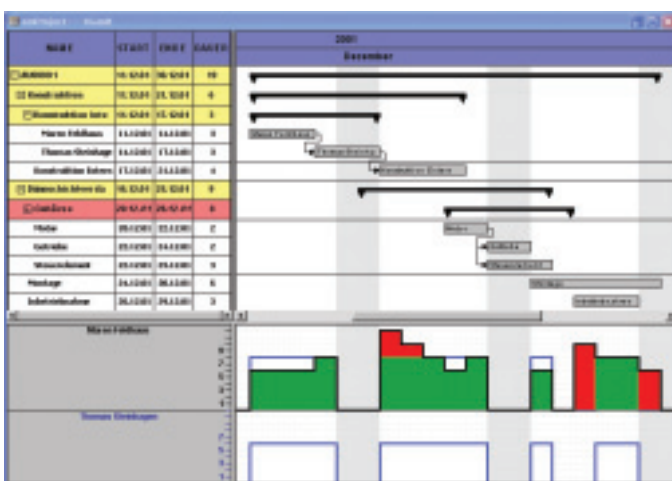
| NAME | START | ENDE | DAUER |
|---|---|---|---|
| AUDI001 | 10.12.01 | 30.12.01 | 19 |
| Konstruktion | 10.12.01 | 21.12.01 | 4 |
| Konstruktion Intro | 10.12.01 | 17.12.01 | 3 |
| Marco Feldhaus | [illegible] | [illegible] | 3 |
| Thomas Streichage | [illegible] | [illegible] | 3 |
| Konstruktion Extern | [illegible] | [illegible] | 4 |
| Bänne bis hier do | 18.12.01 | 28.12.01 | 9 |
| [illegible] | 20.12.01 | 28.12.01 | 8 |
| Motor | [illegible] | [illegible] | 2 |
| Getriebe | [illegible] | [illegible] | 2 |
| Wasserkühlung | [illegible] | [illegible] | 3 |
| Montage | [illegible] | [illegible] | 6 |
| Inbetriebnahme | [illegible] | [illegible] | 3 |

2001
Dezember

Marco Feldhaus
Thomas Streichage
Motor
Getriebe
Wasserkühlung
Montage
Inbetriebnahme
Konstruktion Extern